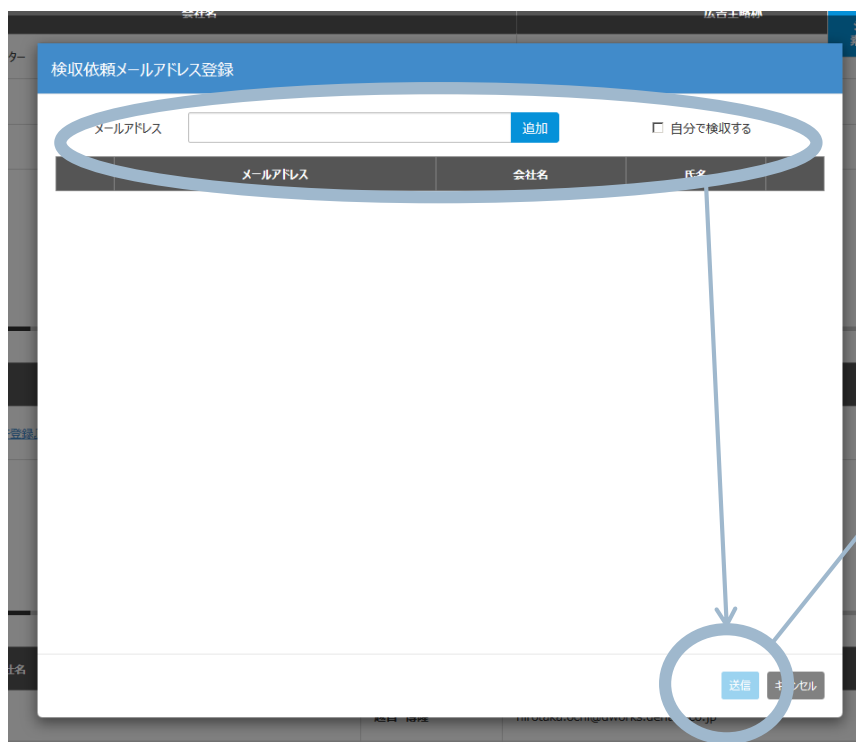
会社名

広告主略称

ター

検収依頼メールアドレス登録

メールアドレス

追加

自分で検収する

| | メールアドレス | 会社名 | 氏名 | |
|---|---|---|---|---|

登録

社名

送信

キャンセル

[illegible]

hirotaku.ochi@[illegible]works.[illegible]co.jp